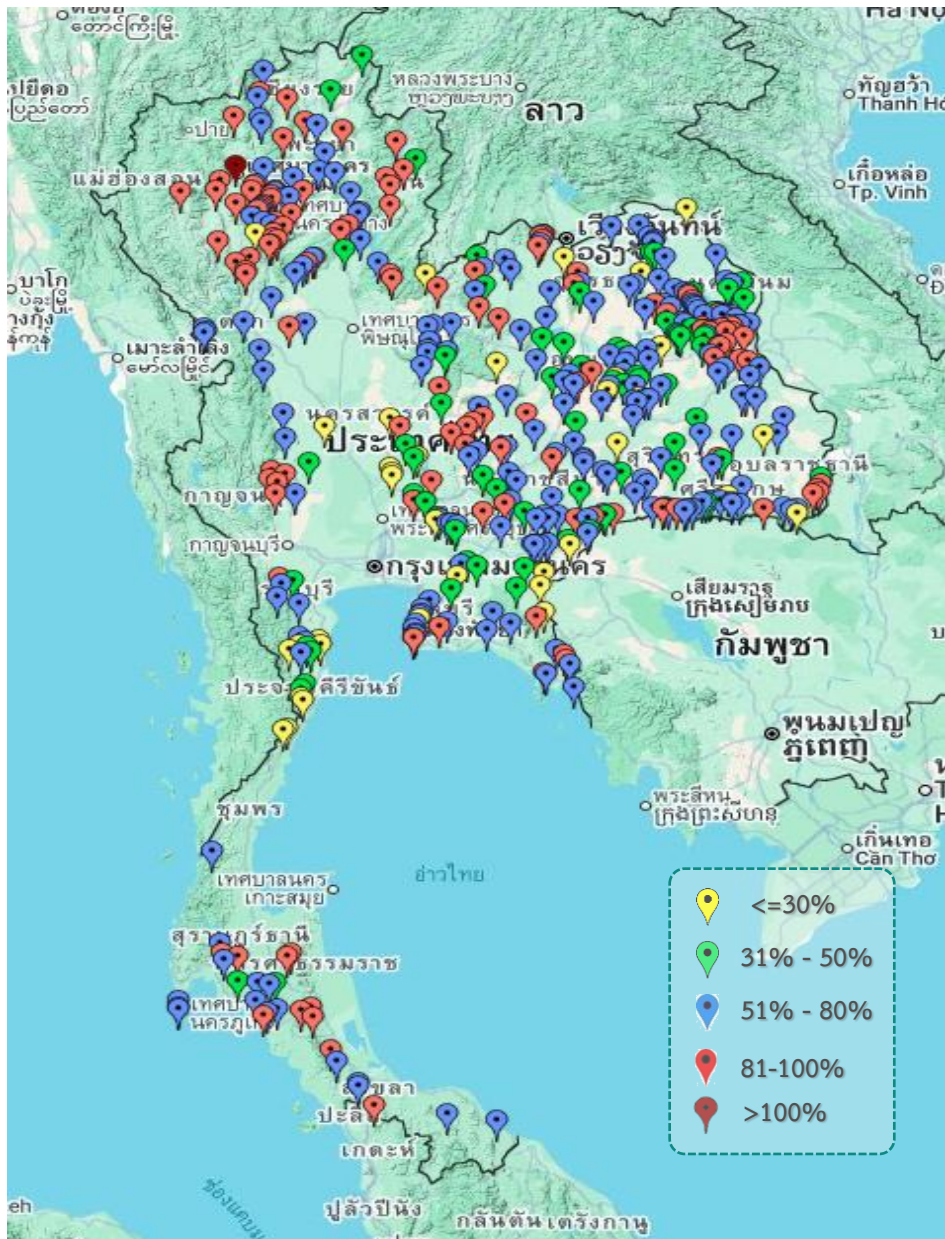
หลวงพระบาง
ลาว
ทัญฮว้า
Thanh Hó
เกื่อหล่อ
Tp. Vinh
แม่ฮ่องสอน
ปาย
เวียงจันทน์
บาโก
เมาะลำเลิง
เทศบาล พิษณุโลก
นครสวรรค์
ประเทศไทย
อุบลราชธานี
กาญจนบุรี
กรุงเทพมหานคร
เสียมราฐ
กัมพูชา
ประจวบคีรีขันธ์
พนมเปญ
ชุมพร
พระสีหนุ
อ่าวไทย
เกิ่นเทอ
Cần Thơ
เทศบาลนคร เกาะสมุย
สุราษฎร์ธานี
นครศรีธรรมราช
สงขลา
ปะลิส
เกดะห์
ปูลัวปีนัง
กลันตัน
ตรังกานู
<=30%
31% - 50%
51% - 80%
81-100%
>100%